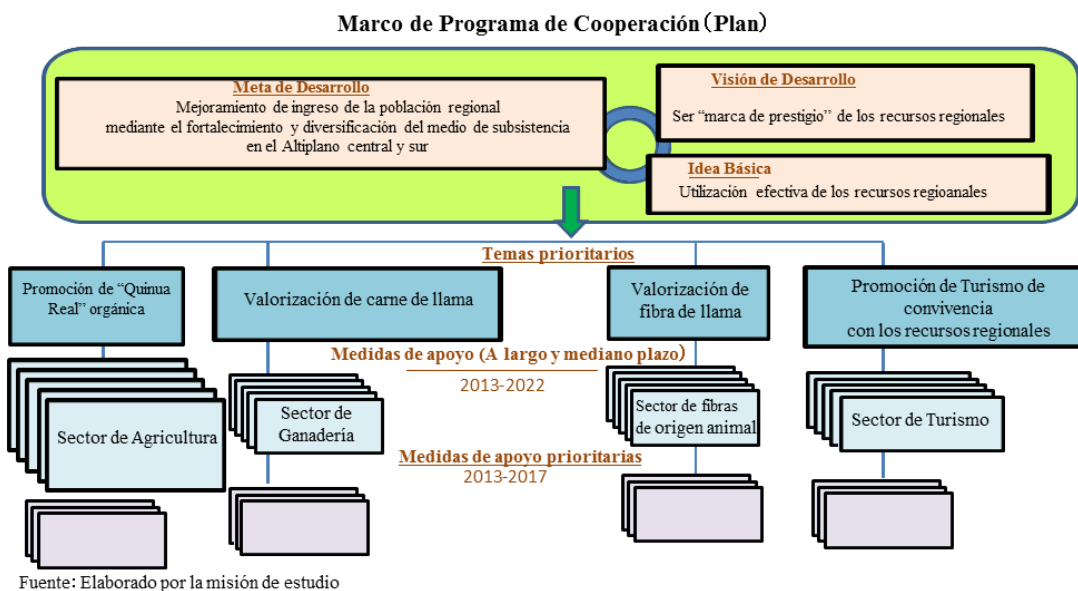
Marco de Programa de Cooperación（Plan）

Meta de Desarrollo
Mejoramiento de ingreso de la población regional mediante el fortalecimiento y diversificación del medio de subsistencia en el Altiplano central y sur

Visión de Desarrollo
Ser "marca de prestigio" de los recursos regionales

Idea Básica
Utilización efectiva de los recursos regioanales

Temas prioritarios

Promoción de "Quinua Real" orgánica

Valorización de carne de llama

Valorización de fibra de llama

Promoción de Turismo de convivencia con los recursos regionales

Medidas de apoyo (A largo y mediano plazo)
2013-2022

Sector de Agricultura

Sector de Ganadería

Sector de fibras de origen animal

Sector de Turismo

Medidas de apoyo prioritarias
2013-2017

Fuente: Elaborado por la misión de estudio